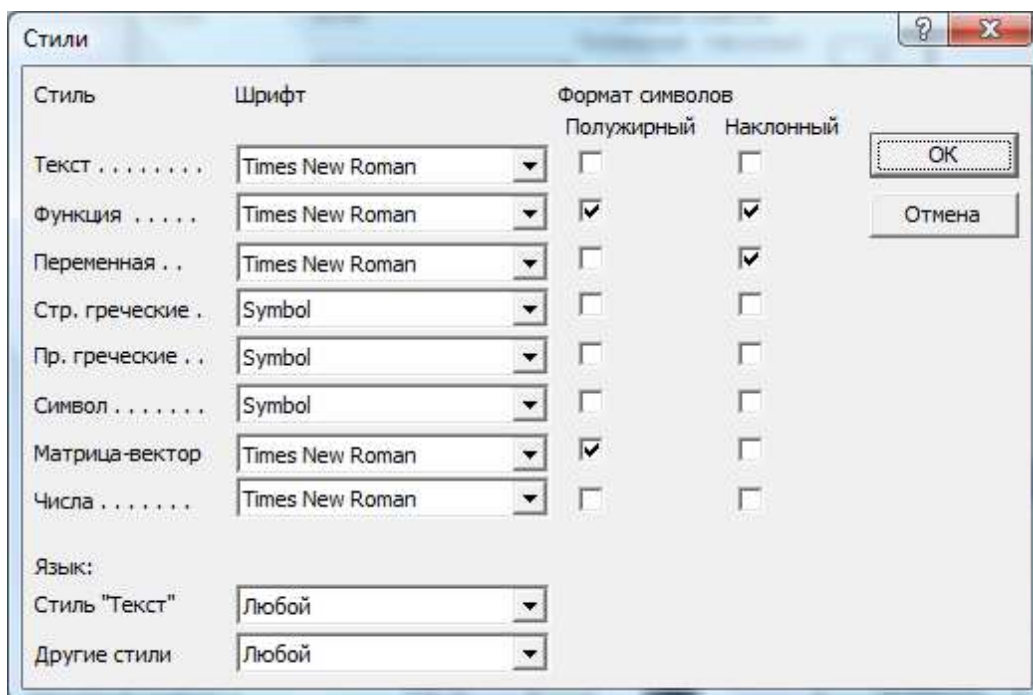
Стили

? X

| Стиль | Шрифт | Полужирный | Наклонный |
|---|---|---|---|
| Текст . . . . . . . . | Times New Roman | | |
| Функция . . . . . | Times New Roman | ✓ | ✓ |
| Переменная . . | Times New Roman | | ✓ |
| Стр. греческие . | Symbol | | |
| Пр. греческие . . | Symbol | | |
| Символ . . . . . . . | Symbol | | |
| Матрица-вектор | Times New Roman | ✓ | |
| Числа . . . . . . . | Times New Roman | | |

Формат символов

OK

Отмена

Язык:

Стиль "Текст" Любой

Другие стили Любой